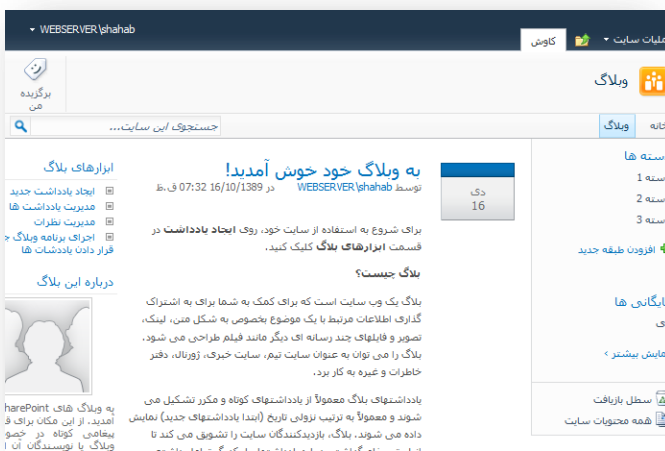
WEBSERVER\shahab ▾
عملیات سایت ▾
کاوش

برگزیده من

وبلاگ

جستجوی این سایت...

خانه
وبلاگ

دسته ها
دسته 1
دسته 2
دسته 3
افزودن طبقه جدید

بایگانی ها
ی
نمایش بیشتر ›

سطل بازیافت
همه محتویات سایت

دی
16

به وبلاگ خود خوش آمدید!
توسط WEBSERVER\shahab در 16/10/1389 07:32 ق.ظ

برای شروع به استفاده از سایت خود، روی ایجاد یادداشت در قسمت ابزارهای بلاگ کلیک کنید.

بلاگ چیست؟

بلاگ یک وب سایت است که برای کمک به شما برای به اشتراک گذاری اطلاعات مرتبط با یک موضوع بخصوص به شکل متن، لینک، تصویر و فایلهای چند رسانه ای دیگر مانند فیلم طراحی می شود. بلاگ را می توان به عنوان سایت تیم، سایت خبری، ژورنال، دفتر خاطرات و غیره به کار برد.

یادداشتهای بلاگ معمولاً از یادداشتهای کوتاه و مکرر تشکیل می شوند و معمولاً به ترتیب نزولی تاریخ (ابتدا یادداشتهای جدید) نمایش داده می شوند. بلاگ، بازدیدکنندگان سایت را تشویق می کند تا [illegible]

ابزارهای بلاگ
ایجاد یادداشت جدید
مدیریت یادداشت ها
مدیریت نظرات
اجرای برنامه وبلاگ ج
قرار دادن یادداشت ها

درباره این بلاگ

به وبلاگ های SharePoint
آمدید. از این مکان برای قر
پیغامی کوتاه در خصو
وبلاگ یا نویسندگان آن ا